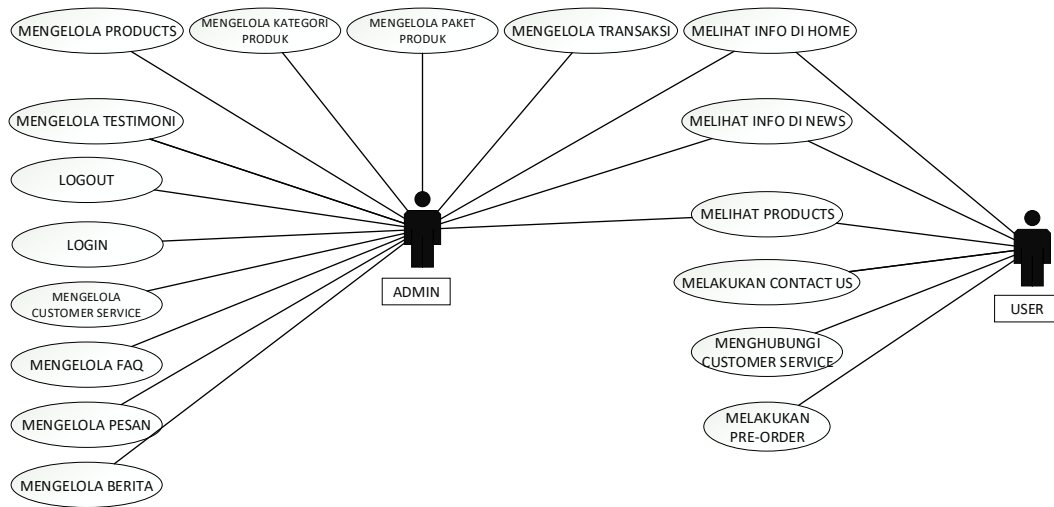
MENGELOLA PRODUCTS

MENGELOLA KATEGORI PRODUK

MENGELOLA PAKET PRODUK

MENGELOLA TRANSAKSI

MELIHAT INFO DI HOME

MENGELOLA TESTIMONI

MELIHAT INFO DI NEWS

LOGOUT

MELIHAT PRODUCTS

LOGIN

MENGELOLA CUSTOMER SERVICE

MELAKUKAN CONTACT US

ADMIN

USER

MENGHUBUNGI CUSTOMER SERVICE

MENGELOLA FAQ

MELAKUKAN PRE-ORDER

MENGELOLA PESAN

MENGELOLA BERITA